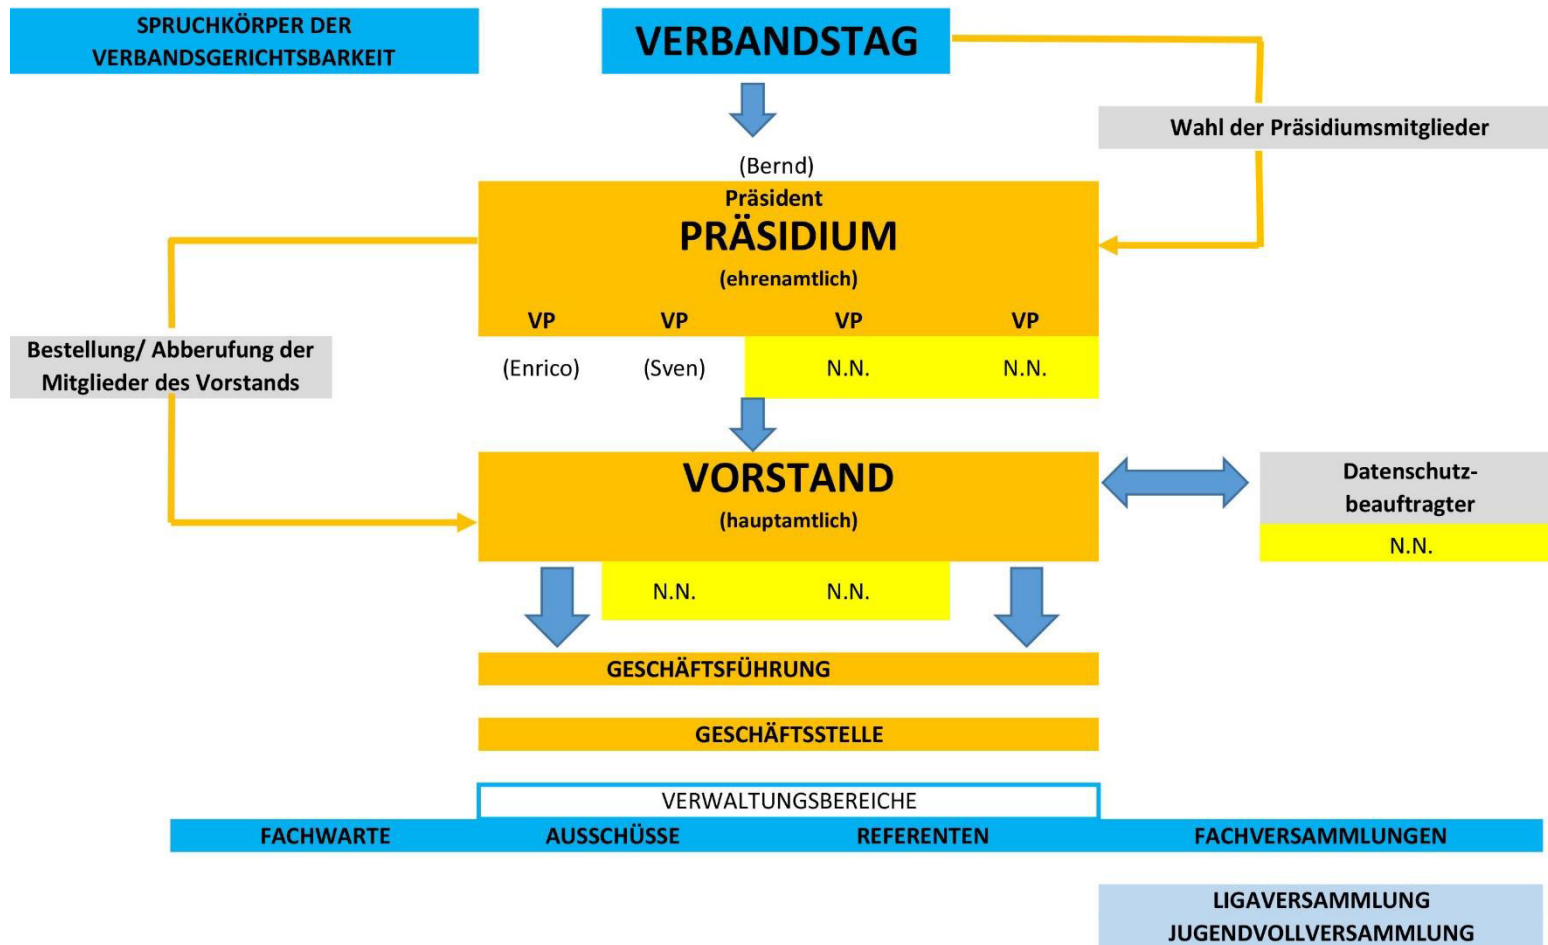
SPRUCHKÖRPER DER VERBANDSGERICHTSBARKEIT

VERBANDSTAG

Wahl der Präsidiumsmitglieder

(Bernd)
Präsident
PRÄSIDIUM
(ehrenamtlich)

VP VP VP VP

(Enrico) (Sven) N.N. N.N.

Bestellung/ Abberufung der Mitglieder des Vorstands

VORSTAND
(hauptamtlich)

Datenschutzbeauftragter
N.N.

N.N. N.N.

GESCHÄFTSFÜHRUNG

GESCHÄFTSSTELLE

VERWALTUNGSBEREICHE

FACHWARTE AUSSCHÜSSE REFERENTEN FACHVERSAMMLUNGEN

LIGAVERSAMMLUNG
JUGENDVOLLVERSAMMLUNG